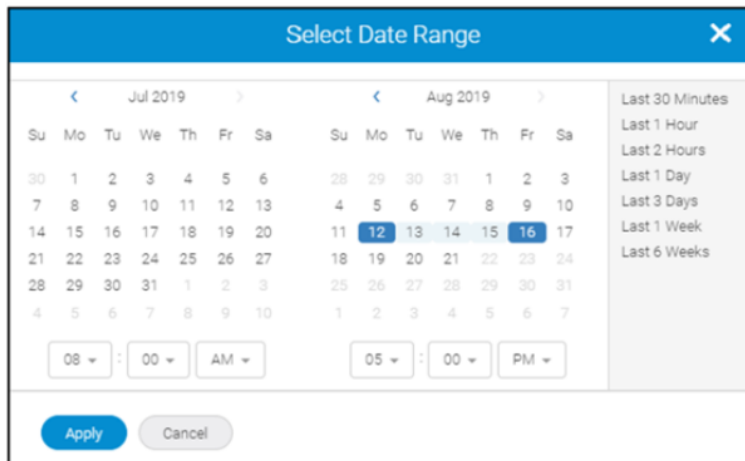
Select Date Range ✕

‹ Jul 2019 ›

| Su | Mo | Tu | We | Th | Fr | Sa |
|---|---|---|---|---|---|---|
| 30 | 1 | 2 | 3 | 4 | 5 | 6 |
| 7 | 8 | 9 | 10 | 11 | 12 | 13 |
| 14 | 15 | 16 | 17 | 18 | 19 | 20 |
| 21 | 22 | 23 | 24 | 25 | 26 | 27 |
| 28 | 29 | 30 | 31 | 1 | 2 | 3 |
| 4 | 5 | 6 | 7 | 8 | 9 | 10 |

08 : 00 AM

‹ Aug 2019 ›

| Su | Mo | Tu | We | Th | Fr | Sa |
|---|---|---|---|---|---|---|
| 28 | 29 | 30 | 31 | 1 | 2 | 3 |
| 4 | 5 | 6 | 7 | 8 | 9 | 10 |
| 11 | 12 | 13 | 14 | 15 | 16 | 17 |
| 18 | 19 | 20 | 21 | 22 | 23 | 24 |
| 25 | 26 | 27 | 28 | 29 | 30 | 31 |
| 1 | 2 | 3 | 4 | 5 | 6 | 7 |

05 : 00 PM

Last 30 Minutes
Last 1 Hour
Last 2 Hours
Last 1 Day
Last 3 Days
Last 1 Week
Last 6 Weeks

Apply Cancel